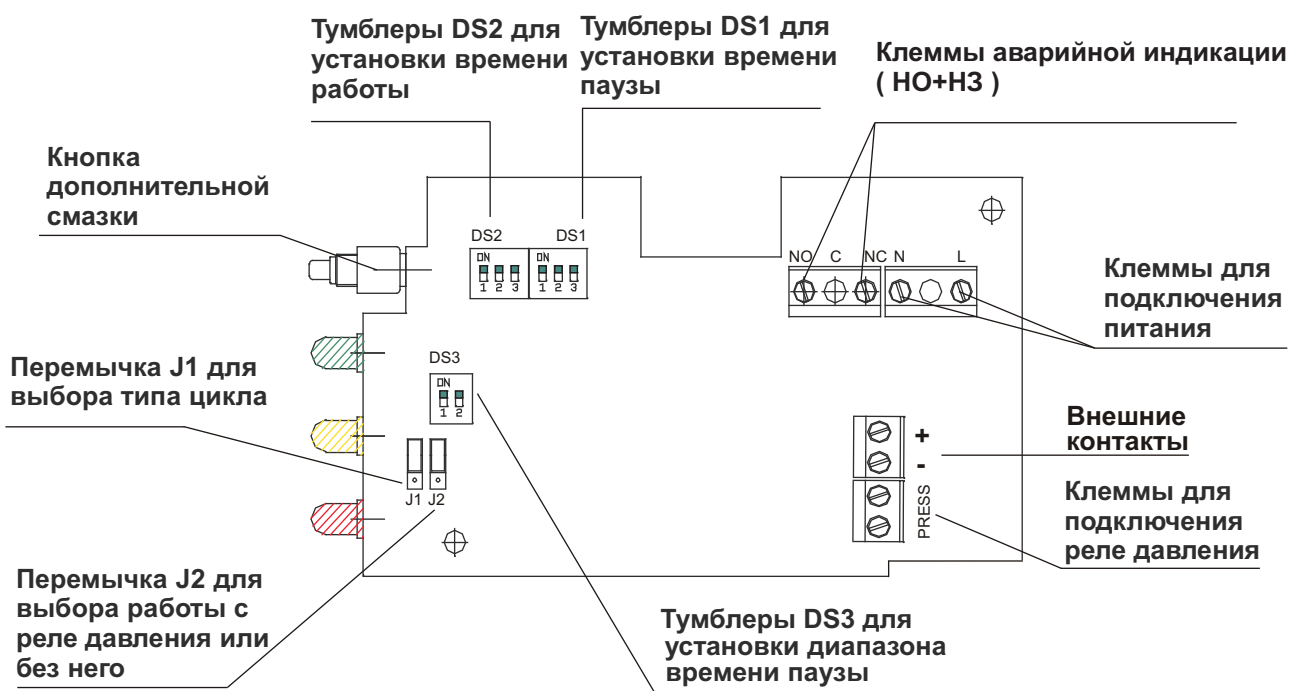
Тумблеры DS2 для установки времени работы

Тумблеры DS1 для установки времени паузы

Клеммы аварийной индикации ( НО+НЗ )

Кнопка дополнительной смазки

DS2

DS1

ON 1 2 3

ON 1 2 3

NO C NC N L

Клеммы для подключения питания

Перемычка J1 для выбора типа цикла

DS3

ON 1 2

Внешние контакты

+

-

Клеммы для подключения реле давления

PRESS

J1 J2

Перемычка J2 для выбора работы с реле давления или без него

Тумблеры DS3 для установки диапазона времени паузы